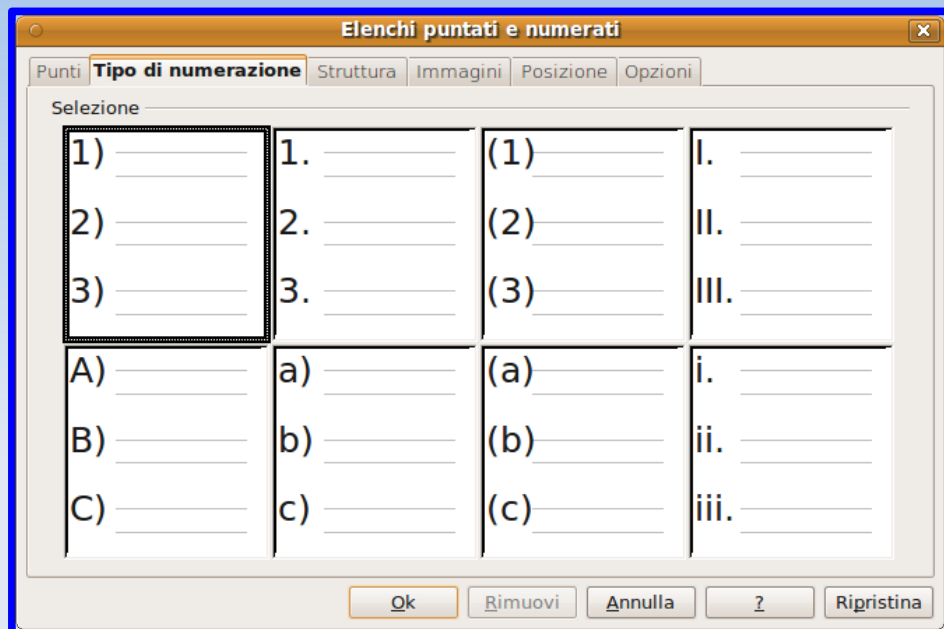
Elenchi puntati e numerati

Punti | Tipo di numerazione | Struttura | Immagini | Posizione | Opzioni

Selezione

1)
2)
3)

1.
2.
3.

(1)
(2)
(3)

I.
II.
III.

A)
B)
C)

a)
b)
c)

(a)
(b)
(c)

i.
ii.
iii.

Ok | Rimuovi | Annulla | ? | Ripristina